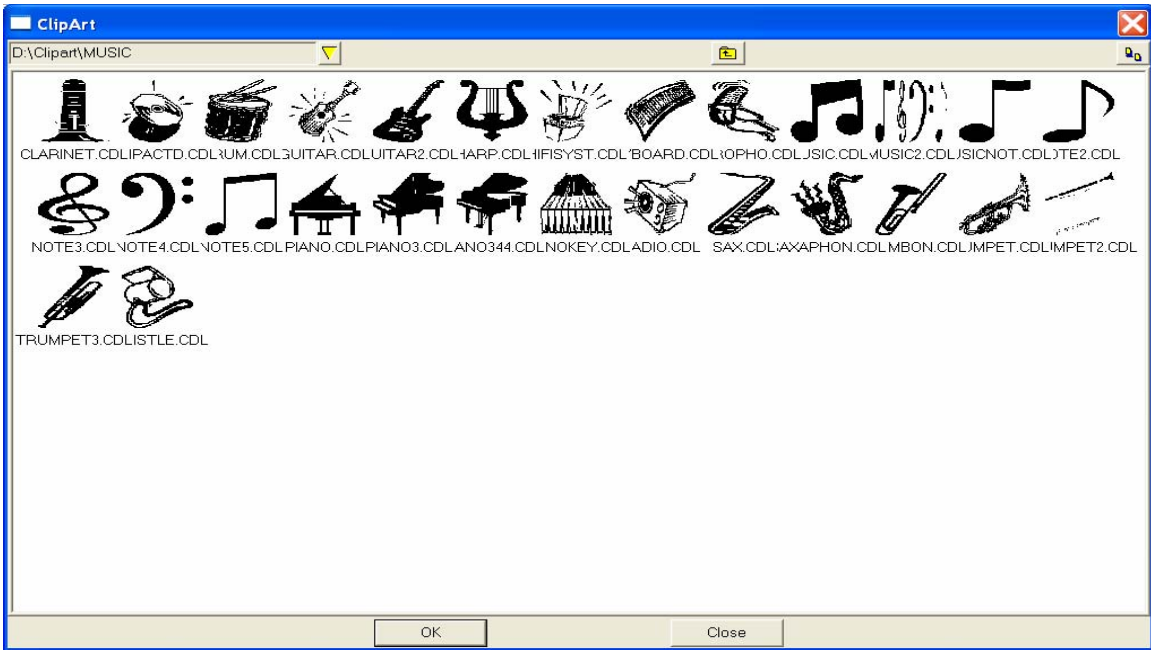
ClipArt

D:\Clipart\MUSIC

CLARINET.CDL LIPACTD.CDL RUM.CDL GUITAR.CDL UITAR2.CDL HARP.CDL HIFISYST.CDL BOARD.CDL OPHO.CDL USIC.CDL MUSIC2.CDL USICNOT.CDL TE2.CDL

NOTE3.CDL NOTE4.CDL NOTE5.CDL PIANO.CDL PIANO3.CDL ANO344.CDL NOKEY.CDL ADIO.CDL SAX.CDL AXAPHON.CDL MBON.CDL UMPET.CDL IMPET2.CDL

TRUMPET3.CDL LISTLE.CDL

OK

Close